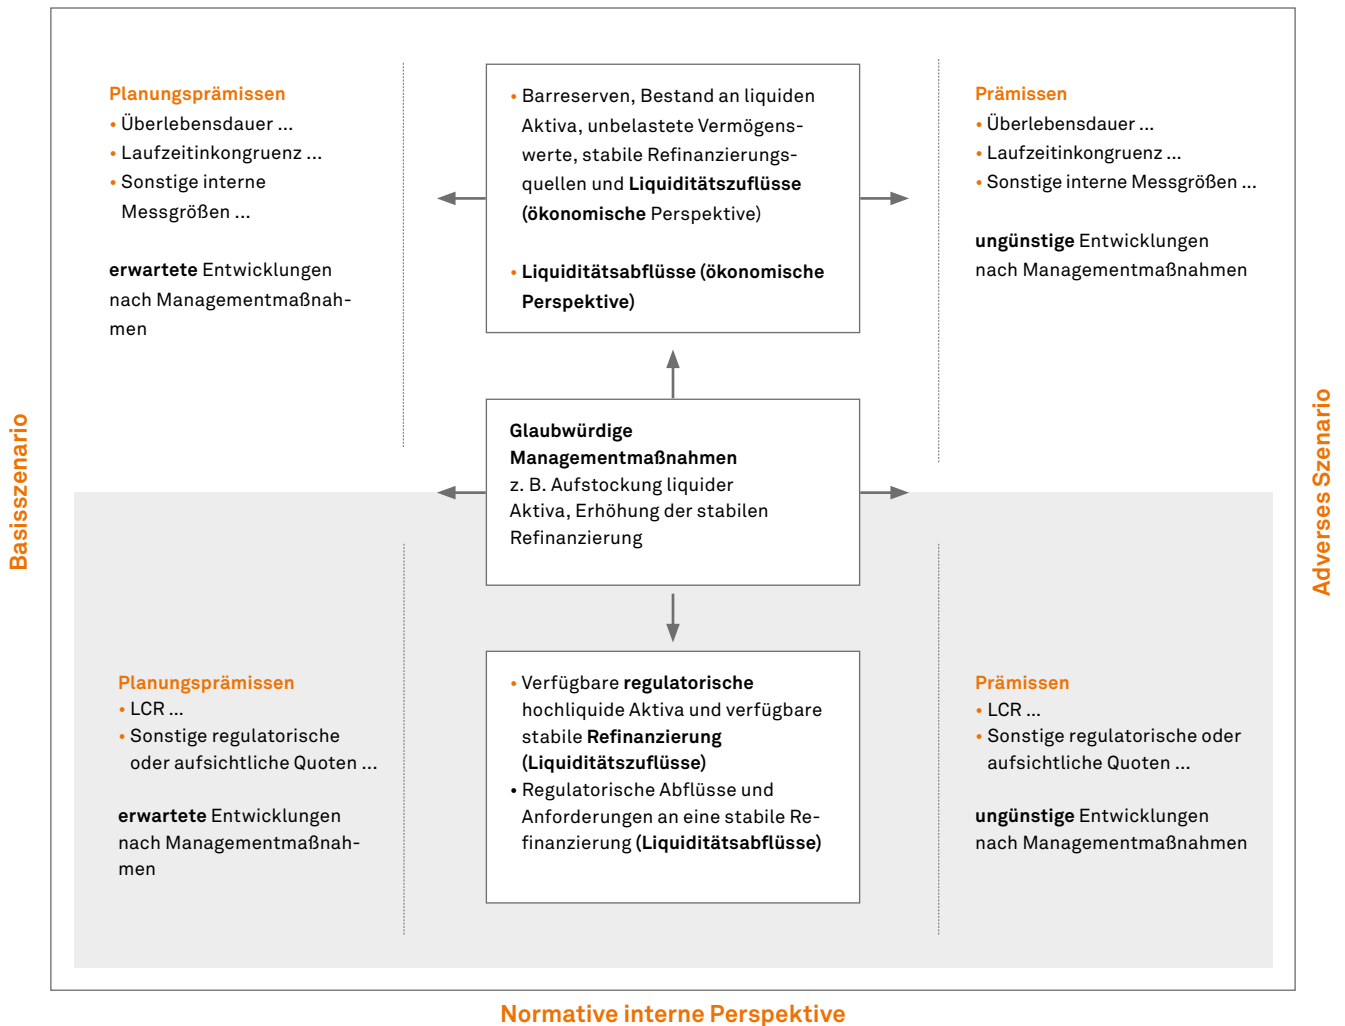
Planungsprämissen
• Überlebensdauer ...
• Laufzeitinkongruenz ...
• Sonstige interne Messgrößen ...

erwartete Entwicklungen nach Managementmaßnahmen

• Barreserven, Bestand an liquiden Aktiva, unbelastete Vermögenswerte, stabile Refinanzierungsquellen und Liquiditätszuflüsse (ökonomische Perspektive)

• Liquiditätsabflüsse (ökonomische Perspektive)

Prämissen
• Überlebensdauer ...
• Laufzeitinkongruenz ...
• Sonstige interne Messgrößen ...

ungünstige Entwicklungen nach Managementmaßnahmen

Basisszenario

Glaubwürdige Managementmaßnahmen
z. B. Aufstockung liquider Aktiva, Erhöhung der stabilen Refinanzierung

Adverses Szenario

Planungsprämissen
• LCR ...
• Sonstige regulatorische oder aufsichtliche Quoten ...

erwartete Entwicklungen nach Managementmaßnahmen

• Verfügbare regulatorische hochliquide Aktiva und verfügbare stabile Refinanzierung (Liquiditätszuflüsse)
• Regulatorische Abflüsse und Anforderungen an eine stabile Refinanzierung (Liquiditätsabflüsse)

Prämissen
• LCR ...
• Sonstige regulatorische oder aufsichtliche Quoten ...

ungünstige Entwicklungen nach Managementmaßnahmen

Normative interne Perspektive